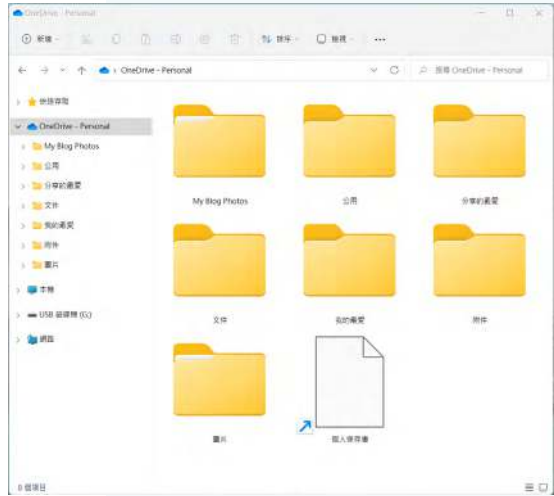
OneDrive - Personal

新增 排序 檢視 ...

OneDrive - Personal

搜尋 OneDrive - Personal

快速存取
OneDrive - Personal
My Blog Photos
公用
分享的最愛
文件
我的最愛
附件
圖片
本機
USB 磁碟機 (G:)
網路

My Blog Photos
公用
分享的最愛
文件
我的最愛
附件
圖片
個人保存庫

8 個項目